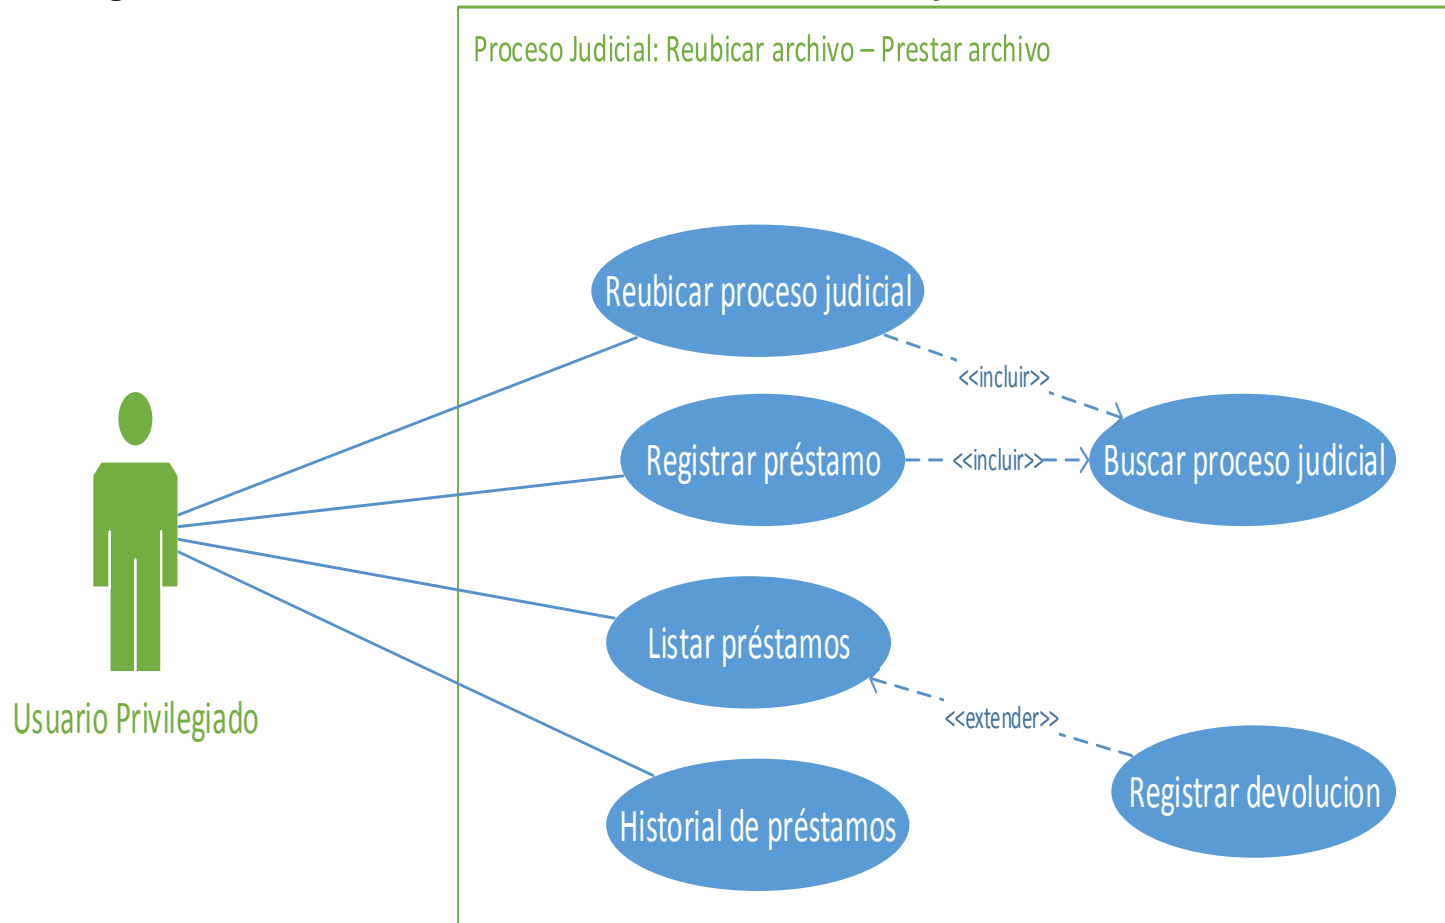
Proceso Judicial: Reubicar archivo – Prestar archivo

Reubicar proceso judicial

<<incluir>>

Registrar préstamo

<<incluir>>

Buscar proceso judicial

Listar préstamos

<<extender>>

Registrar devolucion

Historial de préstamos

Usuario Privilegiado